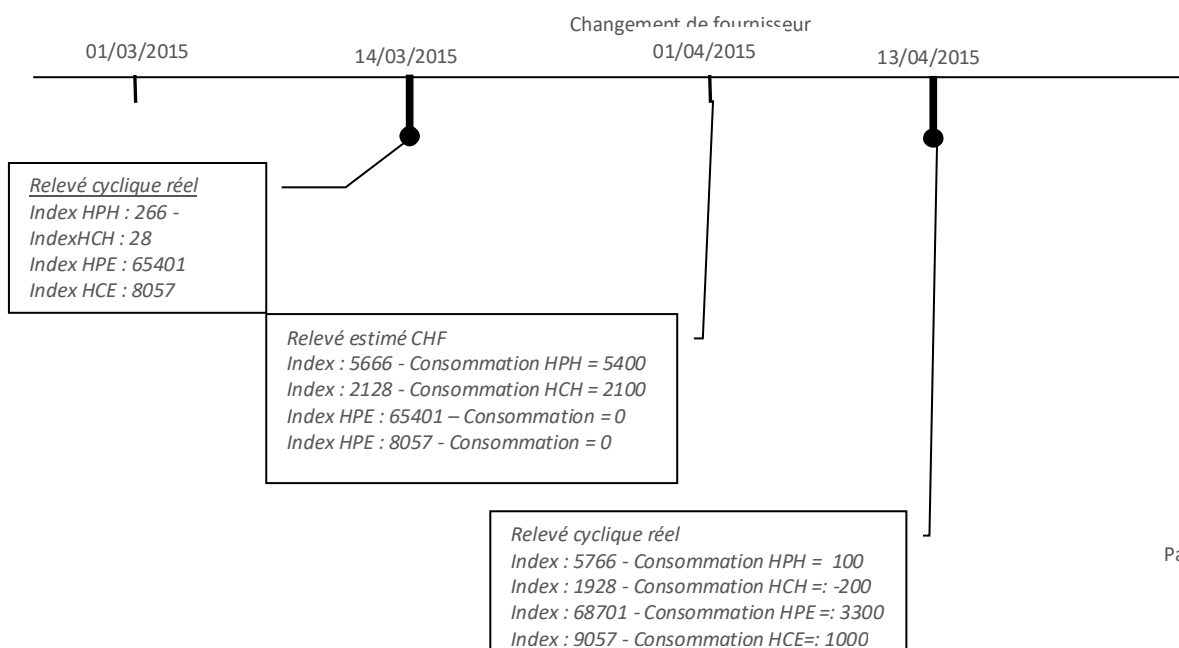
Changement de fournisseur

01/03/2015

14/03/2015

01/04/2015

13/04/2015

Relevé cyclique réel
Index HPH : 266 -
IndexHCH : 28
Index HPE : 65401
Index HCE : 8057

Relevé estimé CHF
Index : 5666 - Consommation HPH = 5400
Index : 2128 - Consommation HCH = 2100
Index HPE : 65401 – Consommation = 0
Index HPE : 8057 - Consommation = 0

Relevé cyclique réel
Index : 5766 - Consommation HPH = 100
Index : 1928 - Consommation HCH =: -200
Index : 68701 - Consommation HPE =: 3300
Index : 9057 - Consommation HCE=: 1000

Pa